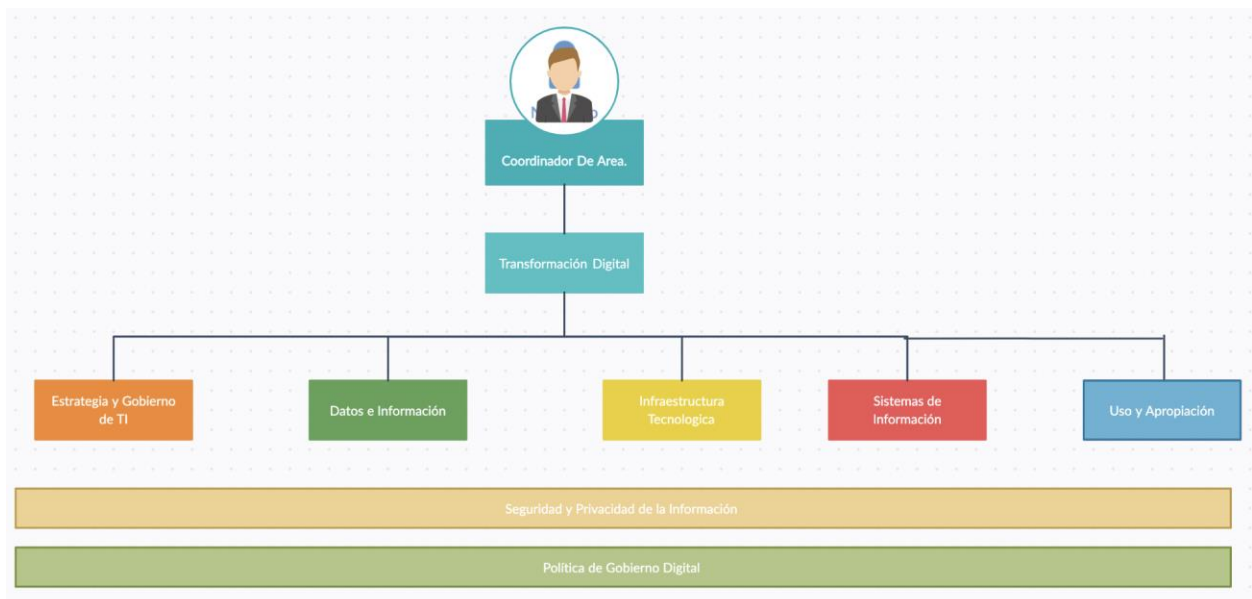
Coordinador De Area.

Transformación Digital

Estrategia y Gobierno de TI

Datos e Información

Infraestructura Tecnologica

Sistemas de Información

Uso y Apropiación

Seguridad y Privacidad de la Información

Política de Gobierno Digital